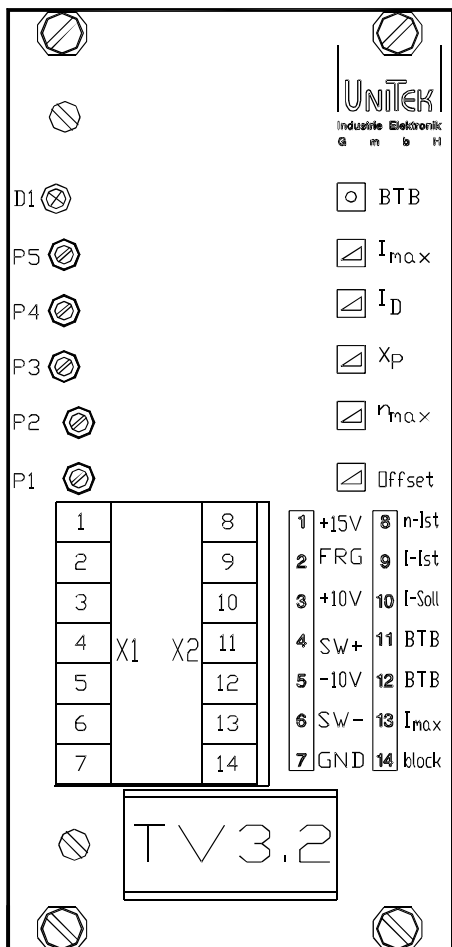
UNITEK
Industrie Elektronik
G m b H

D1
P5
P4
P3
P2
P1

BTB
$I_{max}$
$I_D$
$X_P$
$n_{max}$
Offset

| X1 | X2 |
|---|---|
| 1 | 8 |
| 2 | 9 |
| 3 | 10 |
| 4 | 11 |
| 5 | 12 |
| 6 | 13 |
| 7 | 14 |

| | | | |
|---|---|---|---|
| 1 | +15V | 8 | n-Ist |
| 2 | FRG | 9 | I-Ist |
| 3 | +10V | 10 | I-Soll |
| 4 | SW+ | 11 | BTB |
| 5 | -10V | 12 | BTB |
| 6 | SW- | 13 | $I_{max}$ |
| 7 | GND | 14 | block |

TV3.2